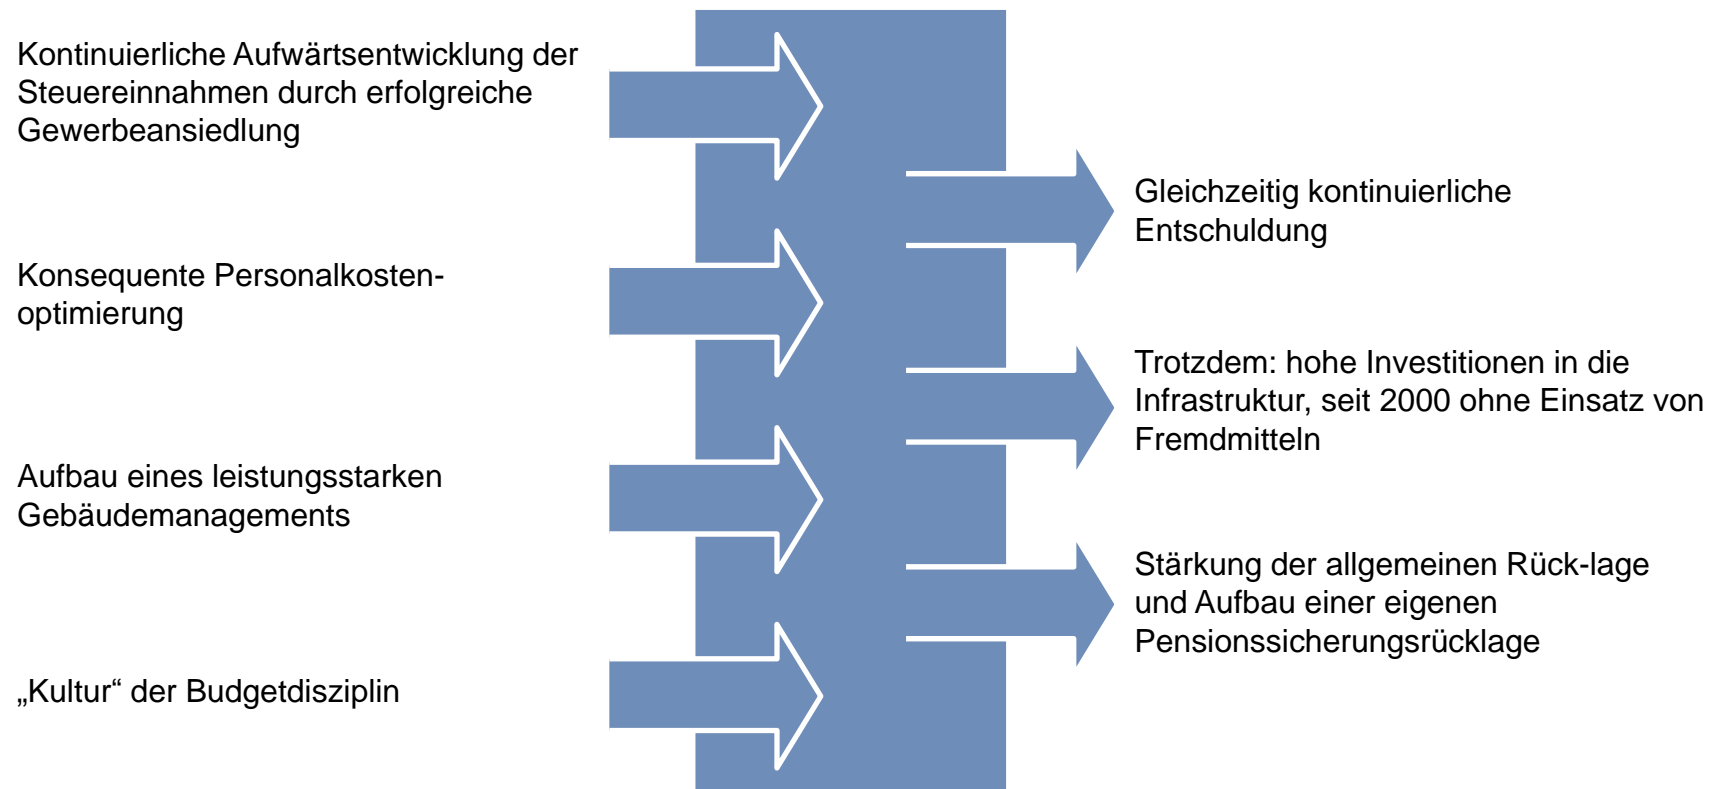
Kontinuierliche Aufwärtsentwicklung der Steuereinnahmen durch erfolgreiche Gewerbeansiedlung

Konsequente Personalkosten-optimierung

Aufbau eines leistungsstarken Gebäudemanagements

„Kultur“ der Budgetdisziplin

Gleichzeitig kontinuierliche Entschuldung

Trotzdem: hohe Investitionen in die Infrastruktur, seit 2000 ohne Einsatz von Fremdmitteln

Stärkung der allgemeinen Rück-lage und Aufbau einer eigenen Pensionssicherungsrücklage